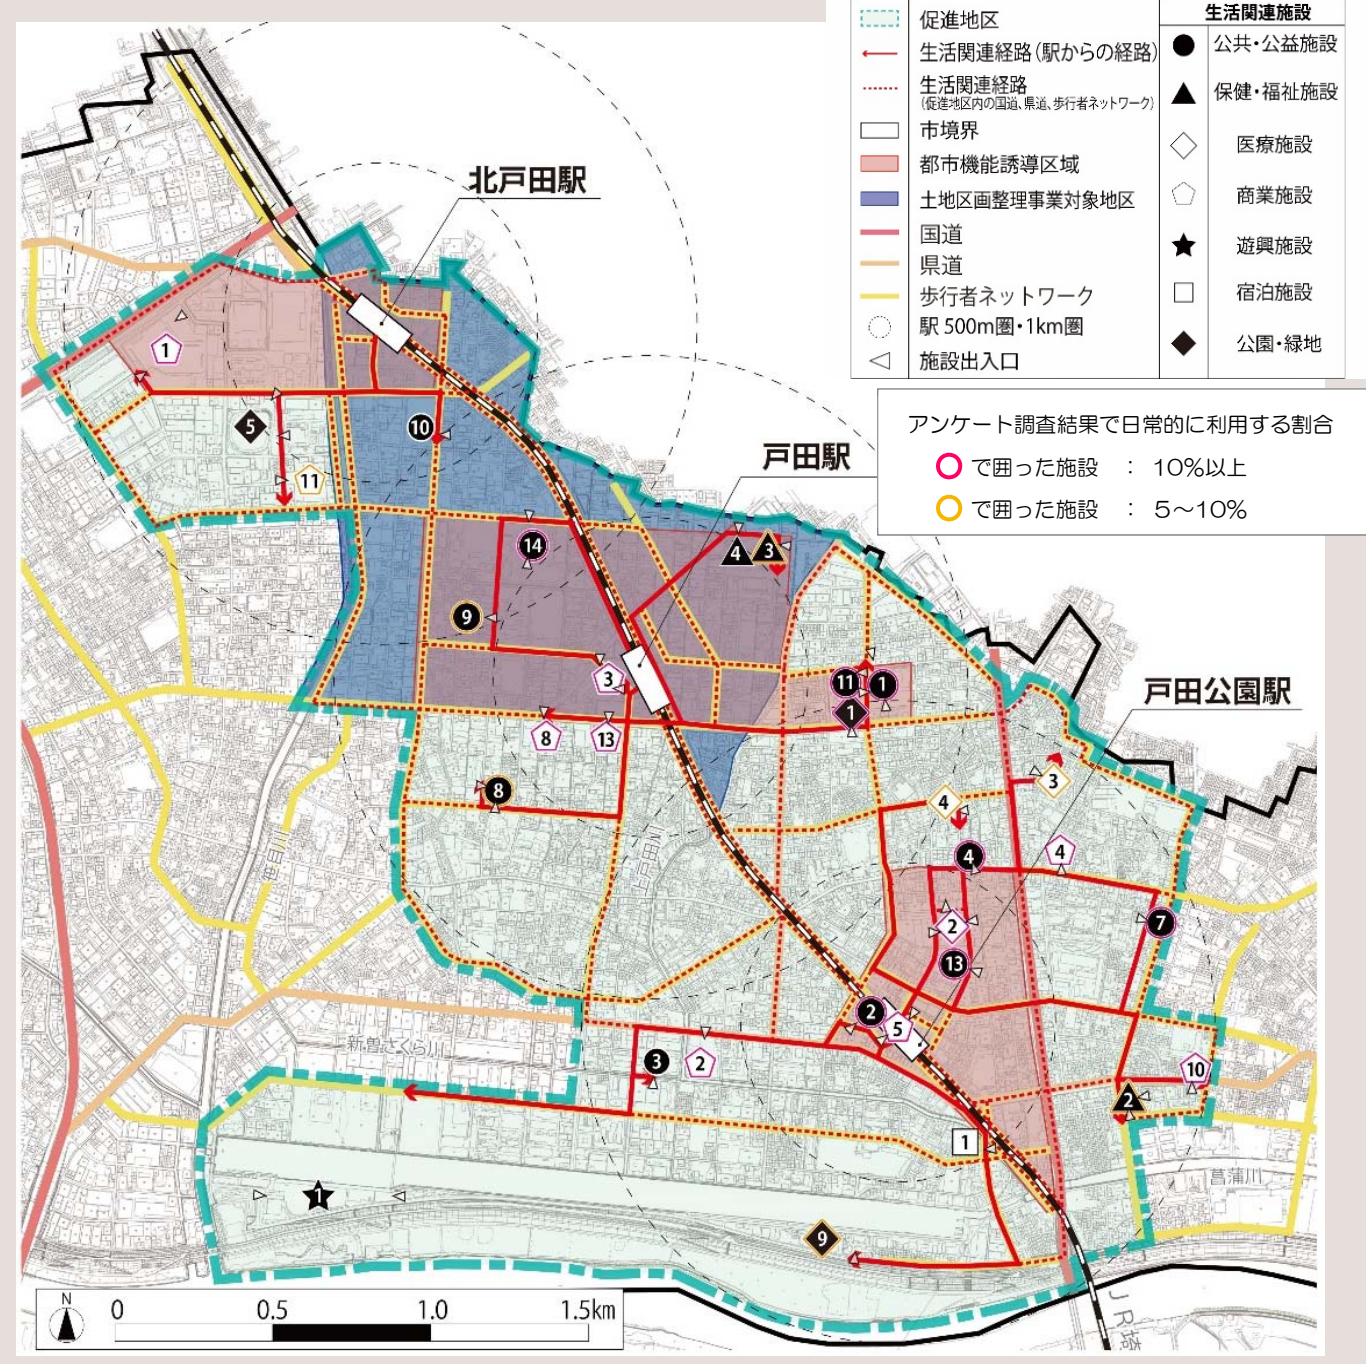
促進地区
生活関連経路(駅からの経路)
生活関連経路
(促進地区内の国道、県道、歩行者ネットワーク)
市境界
都市機能誘導区域
土地区画整理事業対象地区
国道
県道
歩行者ネットワーク
駅 500m圏・1km圏
施設出入口

| 生活関連施設 | |
|---|---|
| ● | 公共・公益施設 |
| ▲ | 保健・福祉施設 |
| ◇ | 医療施設 |
| ⬠ | 商業施設 |
| ★ | 遊興施設 |
| □ | 宿泊施設 |
| ◆ | 公園・緑地 |

アンケート調査結果で日常的に利用する割合
○ で囲った施設 : 10%以上
○ で囲った施設 : 5~10%

北戸田駅
戸田駅
戸田公園駅

1 5 11 10 14 9 4 3 3 8 13 8 11 1 1 3 4 4 4 2 7 13 2 5 3 2 10 2 1 1 9

新曽さくら川
菖蒲川
JR埼

N
0 0.5 1.0 1.5km